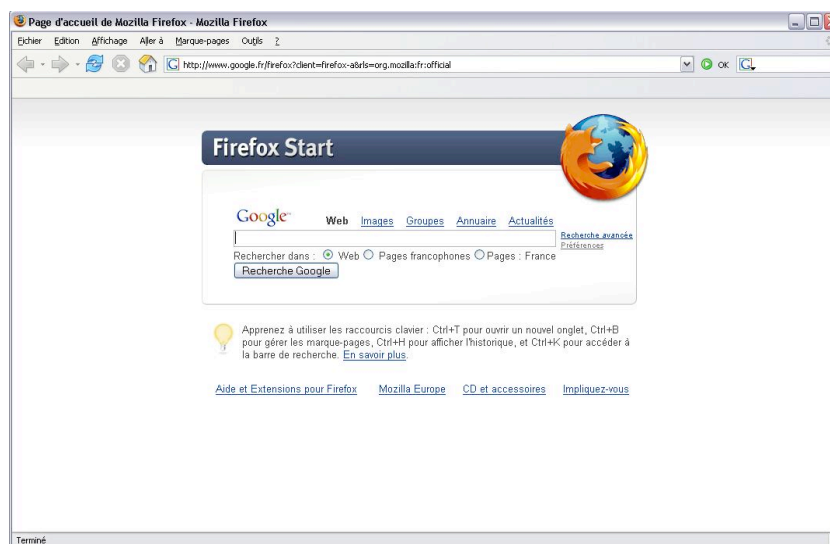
Page d'accueil de Mozilla Firefox - Mozilla Firefox

Fichier Edition Affichage Aller à Marque-pages Outils ?

http://www.google.fr/firefox?client=firefox-a&rls=org.mozilla:fr:official

OK

Firefox Start

Google Web Images Groupes Annuaire Actualités

Recherche avancée
Préférences

Rechercher dans : Web Pages francophones Pages : France

Recherche Google

Apprenez à utiliser les raccourcis clavier : Ctrl+T pour ouvrir un nouvel onglet, Ctrl+B pour gérer les marque-pages, Ctrl+H pour afficher l'historique, et Ctrl+K pour accéder à la barre de recherche. En savoir plus.

Aide et Extensions pour Firefox Mozilla Europe CD et accessoires Impliquez-vous

Terminé